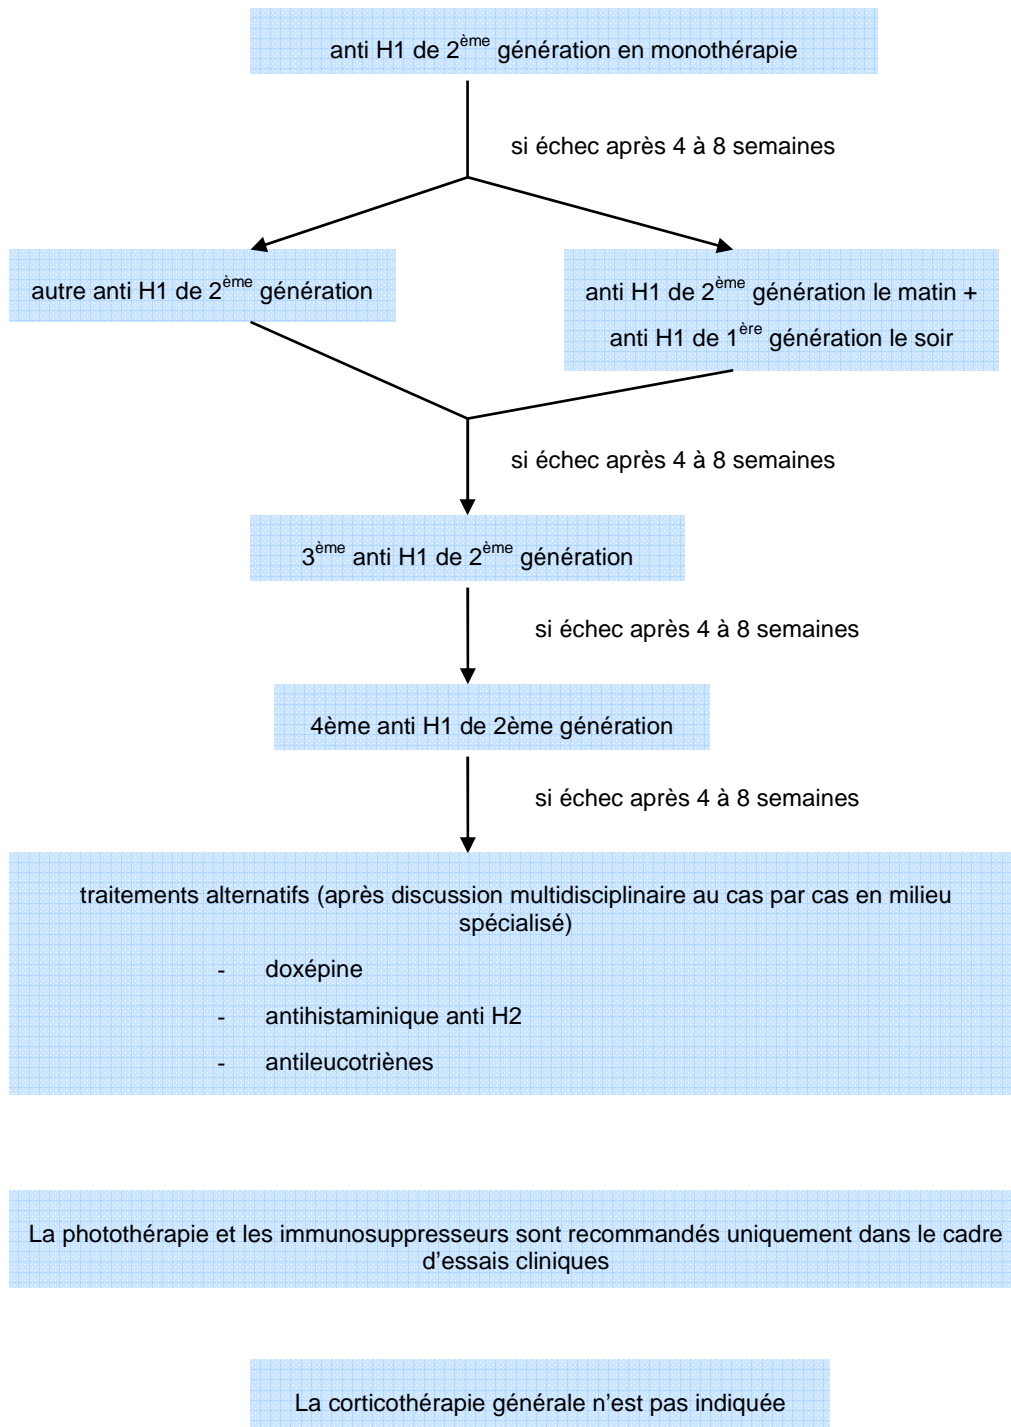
anti H1 de 2$^{ème}$ génération en monothérapie

si échec après 4 à 8 semaines

autre anti H1 de 2$^{ème}$ génération

anti H1 de 2$^{ème}$ génération le matin + anti H1 de 1$^{ère}$ génération le soir

si échec après 4 à 8 semaines

3$^{ème}$ anti H1 de 2$^{ème}$ génération

si échec après 4 à 8 semaines

4ème anti H1 de 2ème génération

si échec après 4 à 8 semaines

traitements alternatifs (après discussion multidisciplinaire au cas par cas en milieu spécialisé)

- doxépine
- antihistaminique anti H2
- antileucotriènes

La photothérapie et les immunosuppresseurs sont recommandés uniquement dans le cadre d'essais cliniques

La corticothérapie générale n'est pas indiquée